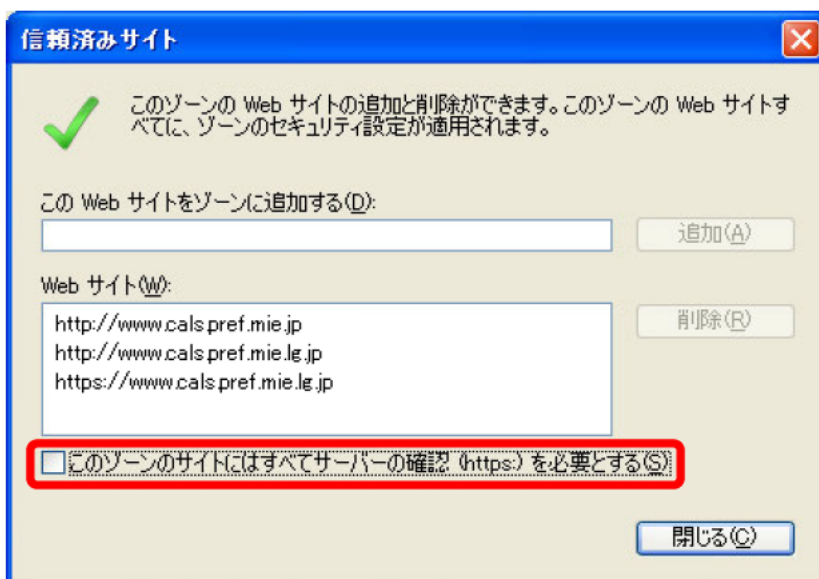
信頼済みサイト

このゾーンの Web サイトの追加と削除ができます。このゾーンの Web サイトすべてに、ゾーンのセキュリティ設定が適用されます。

この Web サイトをゾーンに追加する(D):

追加(A)

Web サイト(W):

http://www.cals.pref.mie.jp
http://www.cals.pref.mie.lg.jp
https://www.cals.pref.mie.lg.jp

削除(R)

このゾーンのサイトにはすべてサーバーの確認 (https:) を必要とする(S)

閉じる(C)